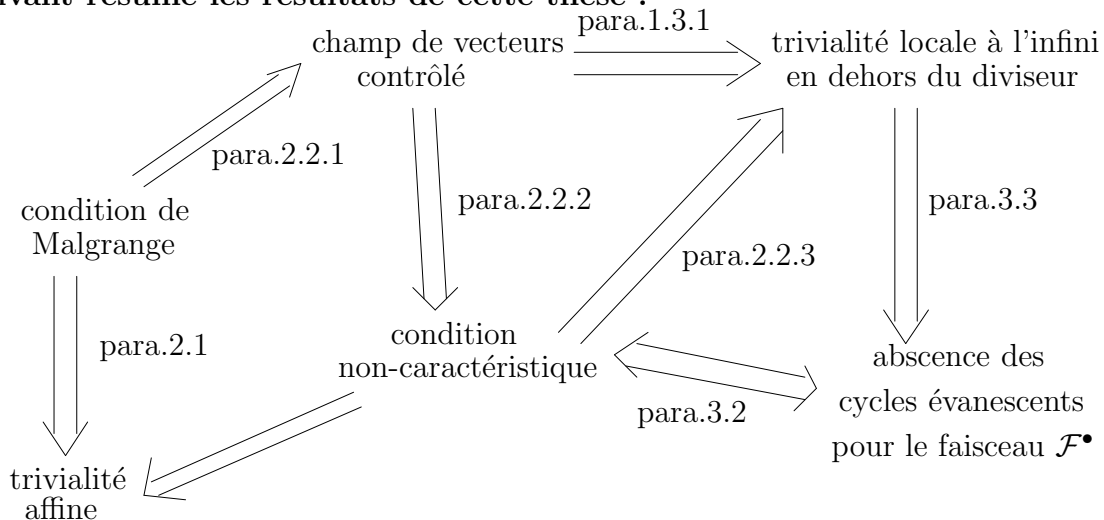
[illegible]vant résume les résultats de cette thèse :

champ de vecteurs contrôlé

para.1.3.1

trivialité locale à l'infini en dehors du diviseur

para.2.2.1

condition de Malgrange

para.2.2.2

para.3.3

para.2.2.3

para.2.1

condition non-caractéristique

abscence des cycles évanescents pour le faisceau $\mathcal{F}^{\bullet}$

para.3.2

trivialité affine